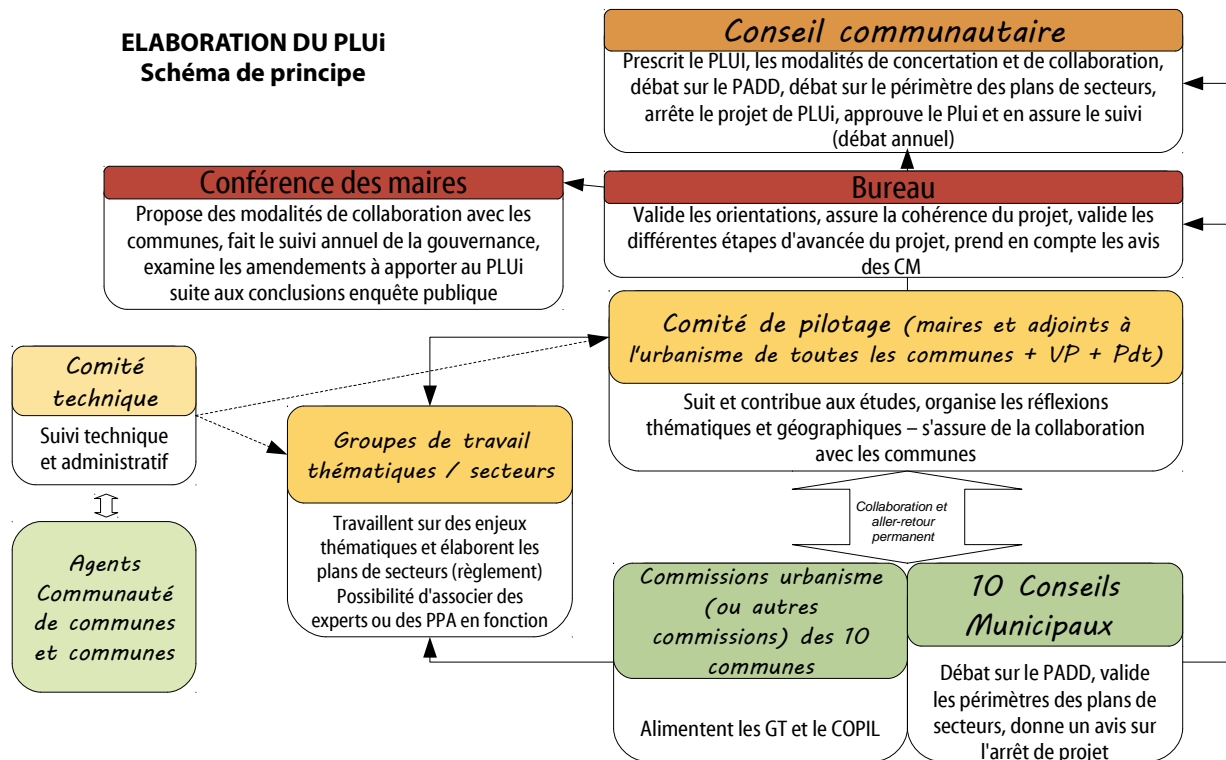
ELABORATION DU PLUi
Schéma de principe

Conseil communautaire
Prescrit le PLUI, les modalités de concertation et de collaboration, débat sur le PADD, débat sur le périmètre des plans de secteurs, arrête le projet de PLUi, approuve le Plui et en assure le suivi (débat annuel)

Conférence des maires
Propose des modalités de collaboration avec les communes, fait le suivi annuel de la gouvernance, examine les amendements à apporter au PLUi suite aux conclusions enquête publique

Bureau
Valide les orientations, assure la cohérence du projet, valide les différentes étapes d'avancée du projet, prend en compte les avis des CM

Comité technique
Suivi technique et administratif

Comité de pilotage (maires et adjoints à l'urbanisme de toutes les communes + VP + Pdt)
Suit et contribue aux études, organise les réflexions thématiques et géographiques – s'assure de la collaboration avec les communes

Groupes de travail thématiques / secteurs
Travaillent sur des enjeux thématiques et élaborent les plans de secteurs (règlement) Possibilité d'associer des experts ou des PPA en fonction

Collaboration et aller-retour permanent

Agents Communauté de communes et communes

Commissions urbanisme (ou autres commissions) des 10 communes
Alimentent les GT et le COPIL

10 Conseils Municipaux
Débat sur le PADD, valide les périmètres des plans de secteurs, donne un avis sur l'arrêt de projet